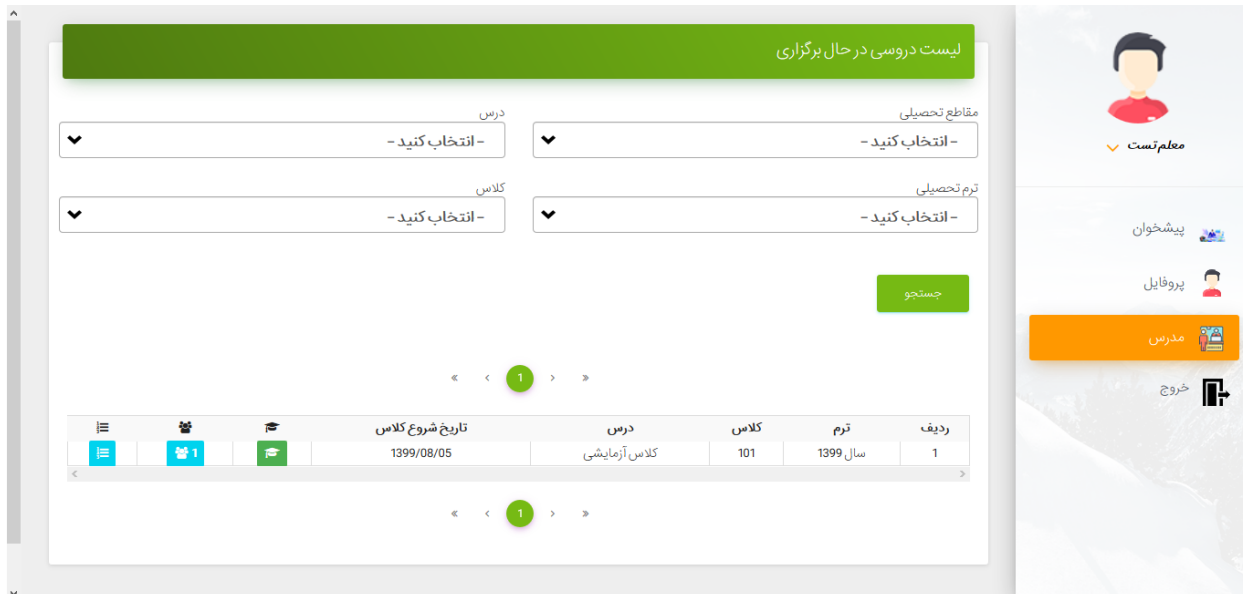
معلم‌تست

پیشخوان
پروفایل
مدرس
خروج

لیست دروسی در حال برگزاری

مقاطع تحصیلی
- انتخاب کنید -

درس
- انتخاب کنید -

ترم تحصیلی
- انتخاب کنید -

کلاس
- انتخاب کنید -

جستجو

« ‹ 1 › »

| ردیف | ترم | کلاس | درس | تاریخ شروع کلاس | | | |
|---|---|---|---|---|---|---|---|
| 1 | سال 1399 | 101 | کلاس آزمایشی | 1399/08/05 | | 1 | |

« ‹ 1 › »